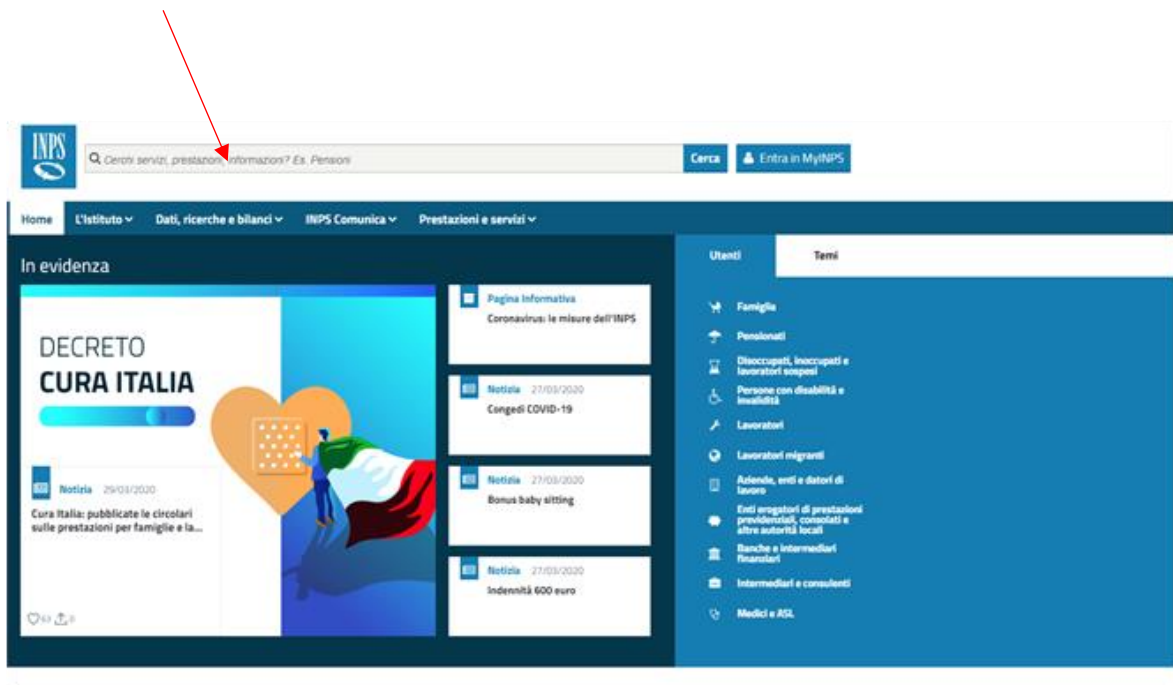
INPS

Cerchi servizi, prestazioni, informazioni? Es. Pensioni

Cerca

Entra in MyINPS

Home L'Istituto Dati, ricerche e bilanci INPS Comunica Prestazioni e servizi

In evidenza

DECRETO
CURA ITALIA

Notizia 29/03/2020
Cura Italia: pubblicate le circolari sulle prestazioni per famiglie e la...

63 0

Pagina Informativa
Coronavirus: le misure dell'INPS

Notizia 27/03/2020
Congedi COVID-19

Notizia 27/03/2020
Bonus baby sitting

Notizia 27/03/2020
Indennità 600 euro

Utenti Temi

Famiglia
Pensionati
Disoccupati, inoccupati e lavoratori sospesi
Persone con disabilità e invalidità
Lavoratori
Lavoratori migranti
Aziende, enti e datori di lavoro
Enti erogatori di prestazioni previdenziali, consolati e altre autorità locali
Banche e intermediari finanziari
Intermediari e consulenti
Medici e ASL